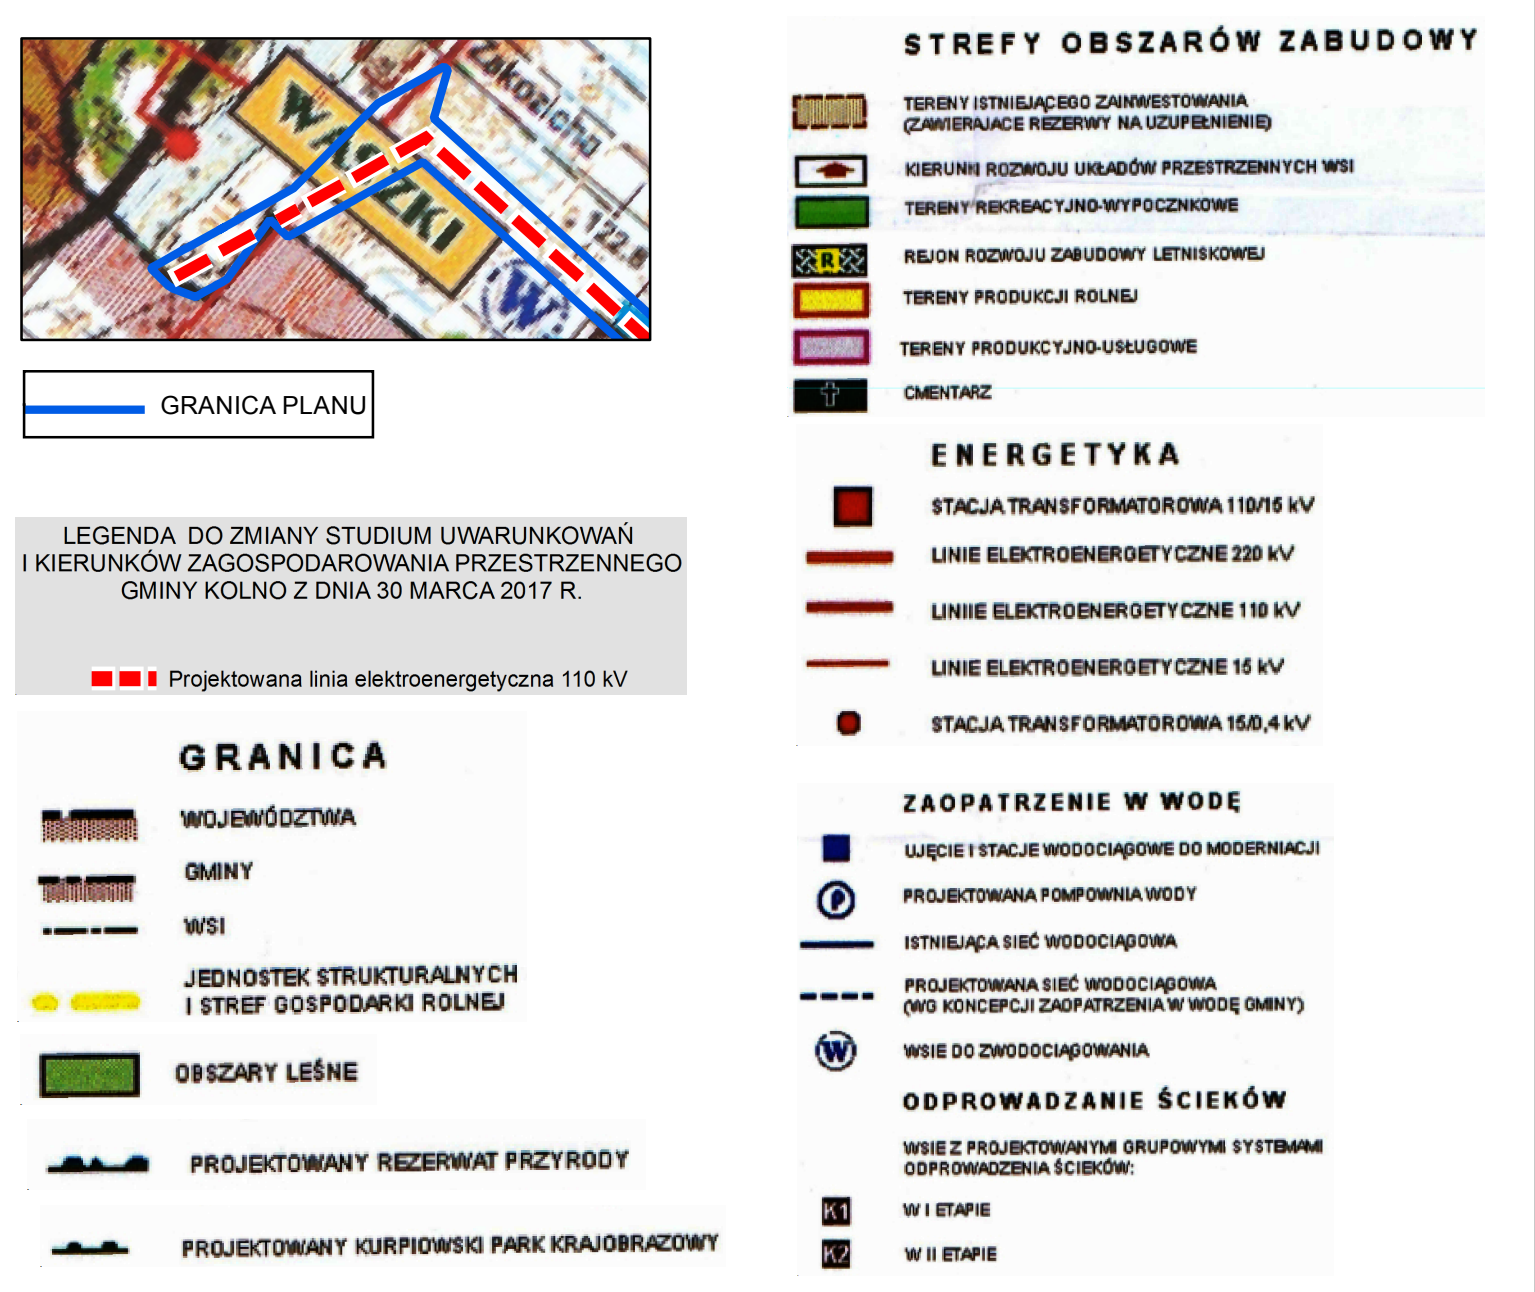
WASZKI
Zakoziołki
122,8
W

GRANICA PLANU

LEGENDA DO ZMIANY STUDIUM UWARUNKOWAŃ I KIERUNKÓW ZAGOSPODAROWANIA PRZESTRZENNEGO GMINY KOLNO Z DNIA 30 MARCA 2017 R.

Projektowana linia elektroenergetyczna 110 kV

GRANICA
WOJEWÓDZTWA
GMINY
WSI
JEDNOSTEK STRUKTURALNYCH I STREF GOSPODARKI ROLNEJ
OBSZARY LEŚNE
PROJEKTOWANY REZERWAT PRZYRODY
PROJEKTOWANY KURPIOWSKI PARK KRAJOBRAZOWY

STREFY OBSZARÓW ZABUDOWY
TERENY ISTNIEJĄCEGO ZAINWESTOWANIA (ZAWIERAJĄCE REZERWY NA UZUPEŁNIENIE)
KIERUNKI ROZWOJU UKŁADÓW PRZESTRZENNYCH WSI
TERENY REKREACYJNO-WYPOCZYNKOWE
R
REJON ROZWOJU ZABUDOWY LETNISKOWEJ
TERENY PRODUKCJI ROLNEJ
TERENY PRODUKCYJNO-USŁUGOWE
CMENTARZ

ENERGETYKA
STACJA TRANSFORMATOROWA 110/15 kV
LINIE ELEKTROENERGETYCZNE 220 kV
LINIIE ELEKTROENERGETYCZNE 110 kV
LINIE ELEKTROENERGETYCZNE 15 kV
STACJA TRANSFORMATOROWA 15/0,4 kV

ZAOPATRZENIE W WODĘ
UJĘCIE I STACJE WODOCIĄGOWE DO MODERNIACJI
P
PROJEKTOWANA POMPOWNIA WODY
ISTNIEJĄCA SIEĆ WODOCIĄGOWA
PROJEKTOWANA SIEĆ WODOCIĄGOWA (WG KONCEPCJI ZAOPATRZENIA W WODĘ GMINY)
W
WSIE DO ZWODOCIĄGOWANIA

ODPROWADZANIE ŚCIEKÓW
WSIE Z PROJEKTOWANYMI GRUPOWYMI SYSTEMAMI ODPROWADZENIA ŚCIEKÓW:
K1
W I ETAPIE
K2
W II ETAPIE